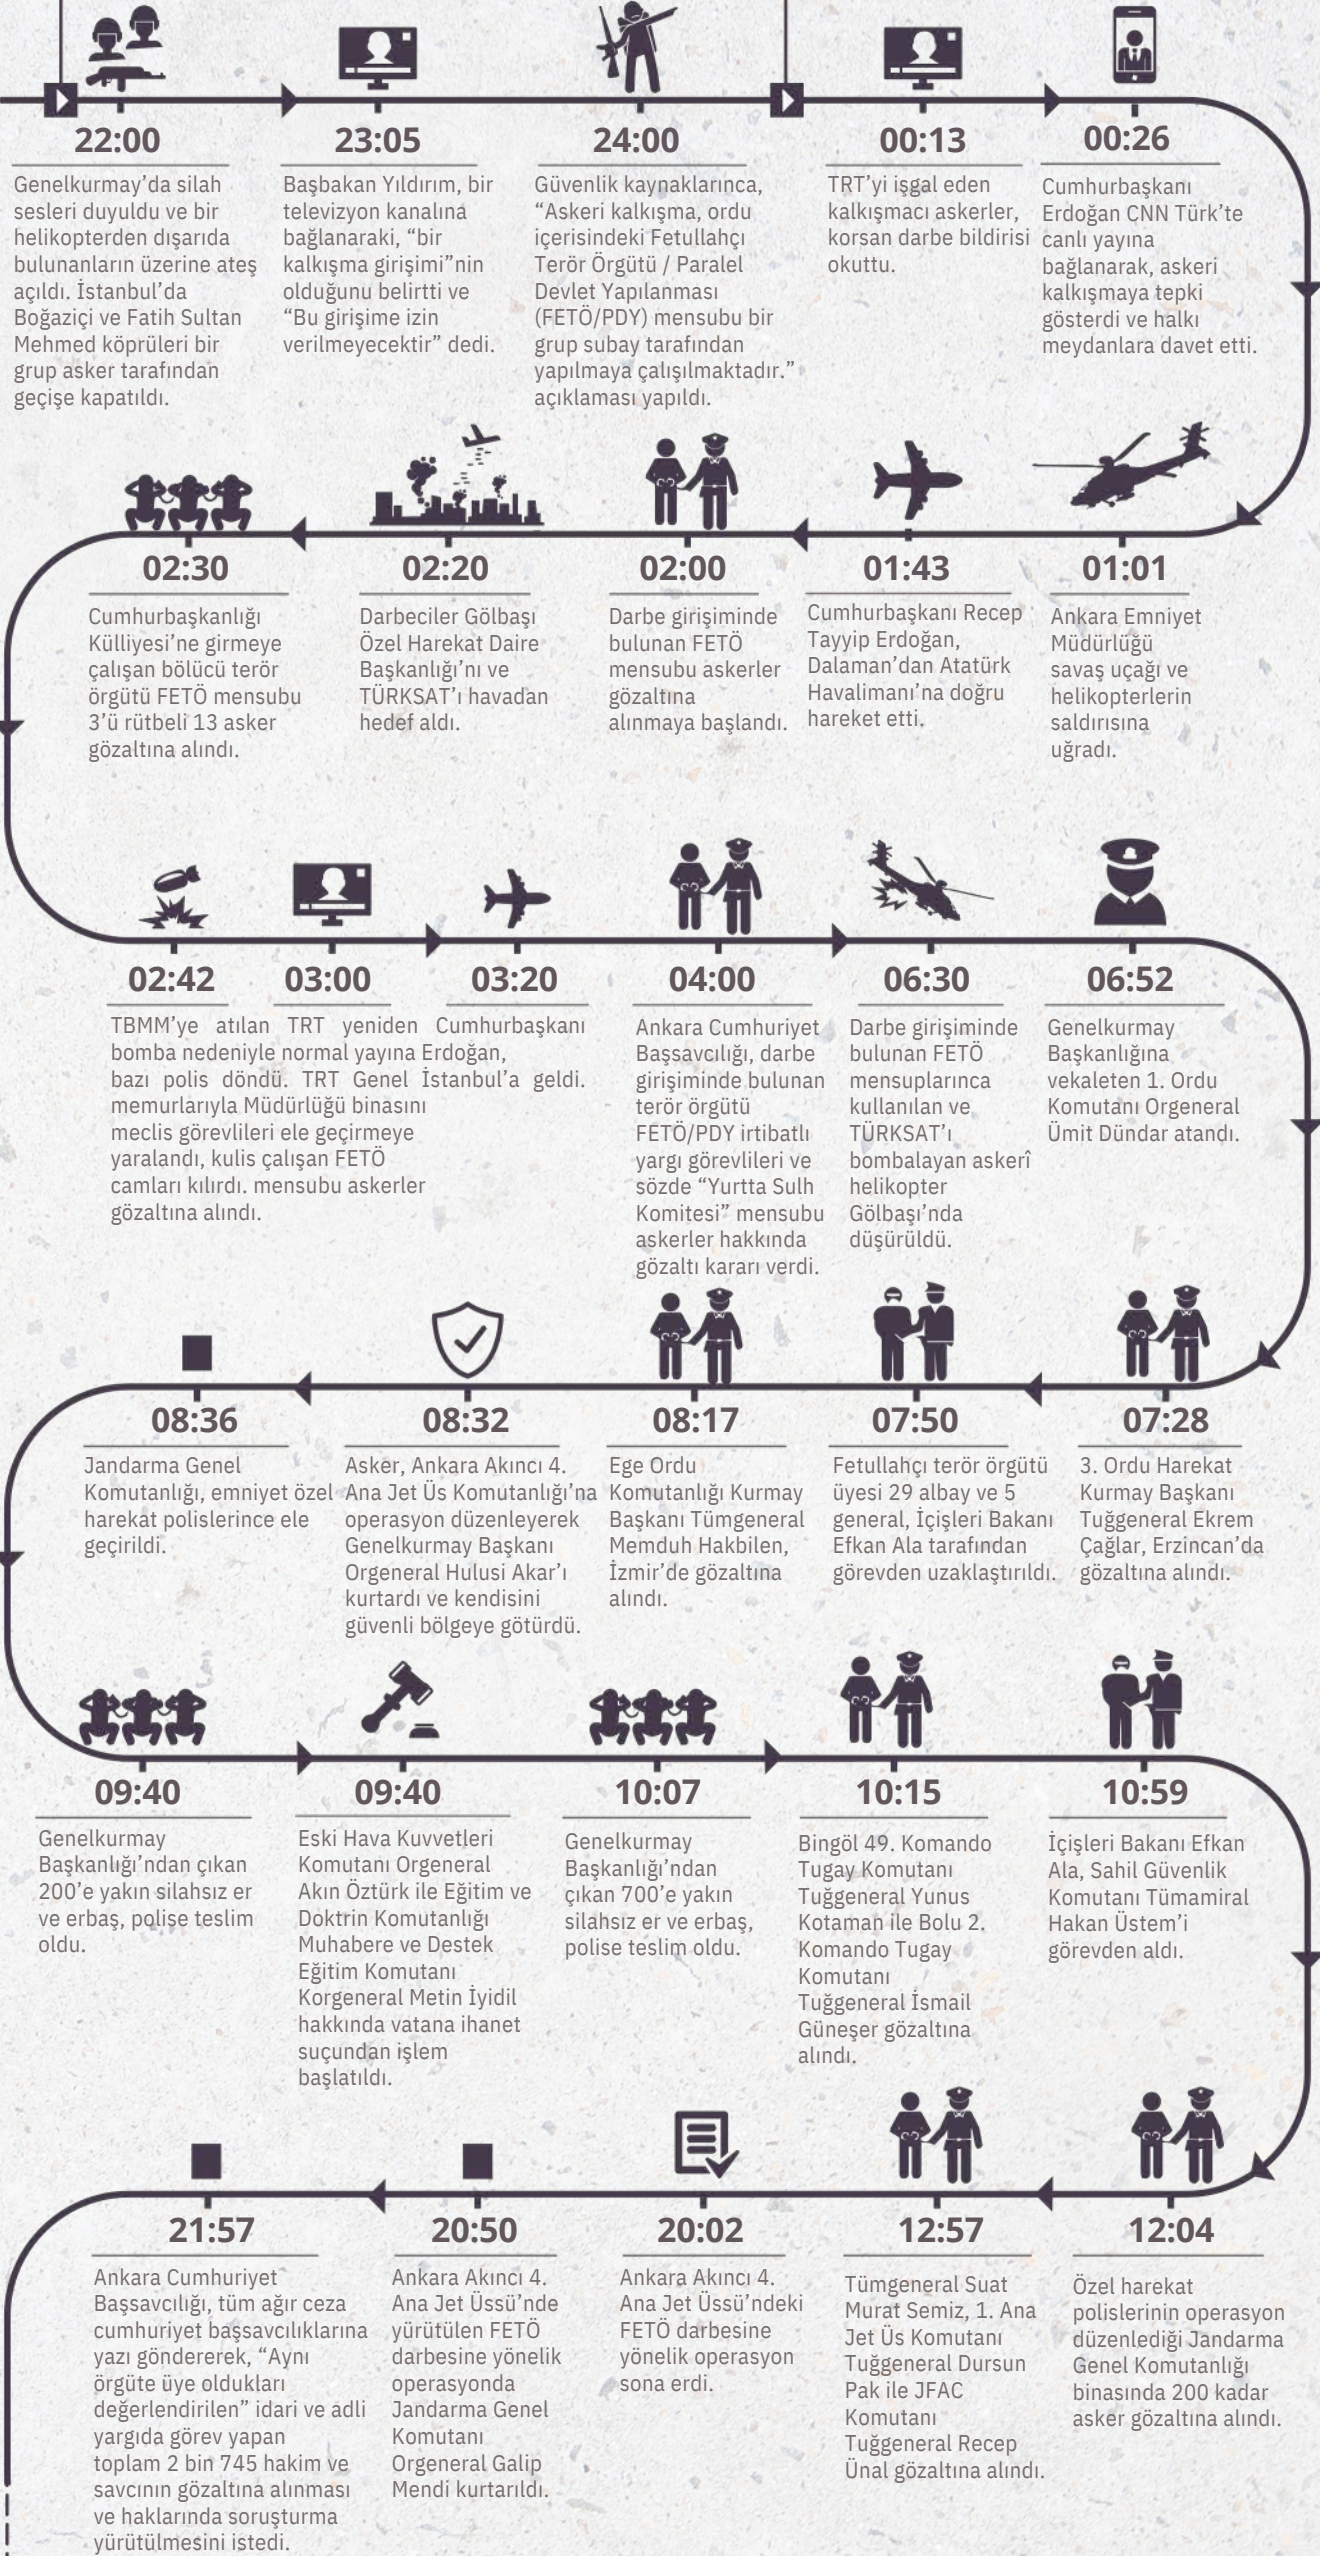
22:00

Genelkurmay'da silah sesleri duyuldu ve bir helikopterden dışarıda bulunanların üzerine ateş açıldı. İstanbul'da Boğaziçi ve Fatih Sultan Mehmed köprüleri bir grup asker tarafından geçişe kapatıldı.

23:05

Başbakan Yıldırım, bir televizyon kanalına bağlanarak, "bir kalkışma girişimi"nin olduğunu belirtti ve "Bu girişime izin verilmeyecektir" dedi.

24:00

Güvenlik kaynaklarınca, "Askeri kalkışma, ordu içerisindeki Fetullahçı Terör Örgütü / Paralel Devlet Yapılanması (FETÖ/PDY) mensubu bir grup subay tarafından yapılmaya çalışılmaktadır." açıklaması yapıldı.

00:13

TRT'yi işgal eden kalkışmacı askerler, korsan darbe bildirisi okuttu.

00:26

Cumhurbaşkanı Erdoğan CNN Türk'te canlı yayına bağlanarak, askeri kalkışmaya tepki gösterdi ve halkı meydanlara davet etti.

02:30

Cumhurbaşkanlığı Külliyesi'ne girmeye çalışan bölücü terör örgütü FETÖ mensubu 3'ü rütbeli 13 asker gözaltına alındı.

02:20

Darbeciler Gölbaşı Özel Harekat Daire Başkanlığı'nı ve TÜRKSAT'ı havadan hedef aldı.

02:00

Darbe girişiminde bulunan FETÖ mensubu askerler gözaltına alınmaya başlandı.

01:43

Cumhurbaşkanı Recep Tayyip Erdoğan, Dalaman'dan Atatürk Havalimanı'na doğru hareket etti.

01:01

Ankara Emniyet Müdürlüğü savaş uçağı ve helikopterlerin saldırısına uğradı.

02:42

TBMM'ye atılan bomba nedeniyle bazı polis memurlarıyla meclis görevlileri yaralandı, kulis camları kırıldı.

03:00

TRT yeniden normal yayına döndü.

03:20

Cumhurbaşkanı Erdoğan, İstanbul'a geldi.

TRT Genel Müdürlüğü binasını ele geçirmeye çalışan FETÖ mensubu askerler gözaltına alındı.

04:00

Ankara Cumhuriyet Başsavcılığı, darbe girişiminde bulunan terör örgütü FETÖ/PDY irtibatlı yargı görevlileri ve sözde "Yurtta Sulh Komitesi" mensubu askerler hakkında gözaltı kararı verdi.

06:30

Darbe girişiminde bulunan FETÖ mensuplarınca kullanılan ve TÜRKSAT'ı bombalayan askerî helikopter Gölbaşı'nda düşürüldü.

06:52

Genelkurmay Başkanlığına vekaleten 1. Ordu Komutanı Orgeneral Ümit Dündar atandı.

08:36

Jandarma Genel Komutanlığı, emniyet özel harekat polislerince ele geçirildi.

08:32

Asker, Ankara Akıncı 4. Ana Jet Üs Komutanlığı'na operasyon düzenleyerek Genelkurmay Başkanı Orgeneral Hulusi Akar'ı kurtardı ve kendisini güvenli bölgeye götürdü.

08:17

Ege Ordu Komutanlığı Kurmay Başkanı Tümgeneral Memduh Hakbilen, İzmir'de gözaltına alındı.

07:50

Fetullahçı terör örgütü üyesi 29 albay ve 5 general, İçişleri Bakanı Efkan Ala tarafından görevden uzaklaştırıldı.

07:28

3. Ordu Harekat Kurmay Başkanı Tuğgeneral Ekrem Çağlar, Erzincan'da gözaltına alındı.

09:40

Genelkurmay Başkanlığı'ndan çıkan 200'e yakın silahsız er ve erbaş, polise teslim oldu.

09:40

Eski Hava Kuvvetleri Komutanı Orgeneral Akın Öztürk ile Eğitim ve Doktrin Komutanlığı Muhabere ve Destek Eğitim Komutanı Korgeneral Metin İyidil hakkında vatana ihanet suçundan işlem başlatıldı.

10:07

Genelkurmay Başkanlığı'ndan çıkan 700'e yakın silahsız er ve erbaş, polise teslim oldu.

10:15

Bingöl 49. Komando Tugay Komutanı Tuğgeneral Yunus Kotaman ile Bolu 2. Komando Tugay Komutanı Tuğgeneral İsmail Güneşer gözaltına alındı.

10:59

İçişleri Bakanı Efkan Ala, Sahil Güvenlik Komutanı Tümamiral Hakan Üstem'i görevden aldı.

21:57

Ankara Cumhuriyet Başsavcılığı, tüm ağır ceza cumhuriyet başsavcılıklarına yazı göndererek, "Aynı örgüte üye oldukları değerlendirilen" idari ve adli yargıda görev yapan toplam 2 bin 745 hakim ve savcının gözaltına alınması ve haklarında soruşturma yürütülmesini istedi.

20:50

Ankara Akıncı 4. Ana Jet Üssü'nde yürütülen FETÖ darbesine yönelik operasyonda Jandarma Genel Komutanı Orgeneral Galip Mendi kurtarıldı.

20:02

Ankara Akıncı 4. Ana Jet Üssü'ndeki FETÖ darbesine yönelik operasyon sona erdi.

12:57

Tümgeneral Suat Murat Semiz, 1. Ana Jet Üs Komutanı Tuğgeneral Dursun Pak ile JFAC Komutanı Tuğgeneral Recep Ünal gözaltına alındı.

12:04

Özel harekat polislerinin operasyon düzenlediği Jandarma Genel Komutanlığı binasında 200 kadar asker gözaltına alındı.